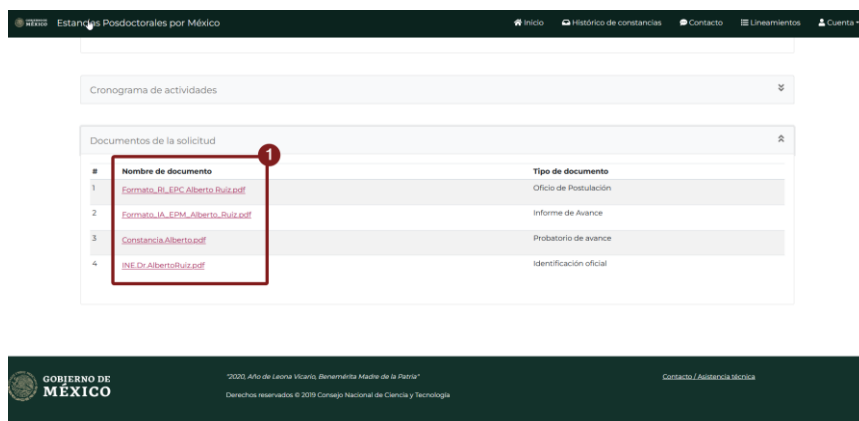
MÉXICO Estancias Posdoctorales por México

Inicio Histórico de constancias Contacto Lineamientos Cuenta

Cronograma de actividades

Documentos de la solicitud

1

| # | Nombre de documento | Tipo de documento |
|---|---|---|
| 1 | Formato_RI_EPC Alberto Ruiz.pdf | Oficio de Postulación |
| 2 | Formato_IA_EPM_Alberto_Ruiz.pdf | Informe de Avance |
| 3 | Constancia.Alberto.pdf | Probatorio de avance |
| 4 | INE.Dr.AlbertoRuiz.pdf | Identificación oficial |

GOBIERNO DE MÉXICO

"2020, Año de Leona Vicario, Benemérita Madre de la Patria"

Derechos reservados © 2019 Consejo Nacional de Ciencia y Tecnología

Contacto / Asistencia técnica